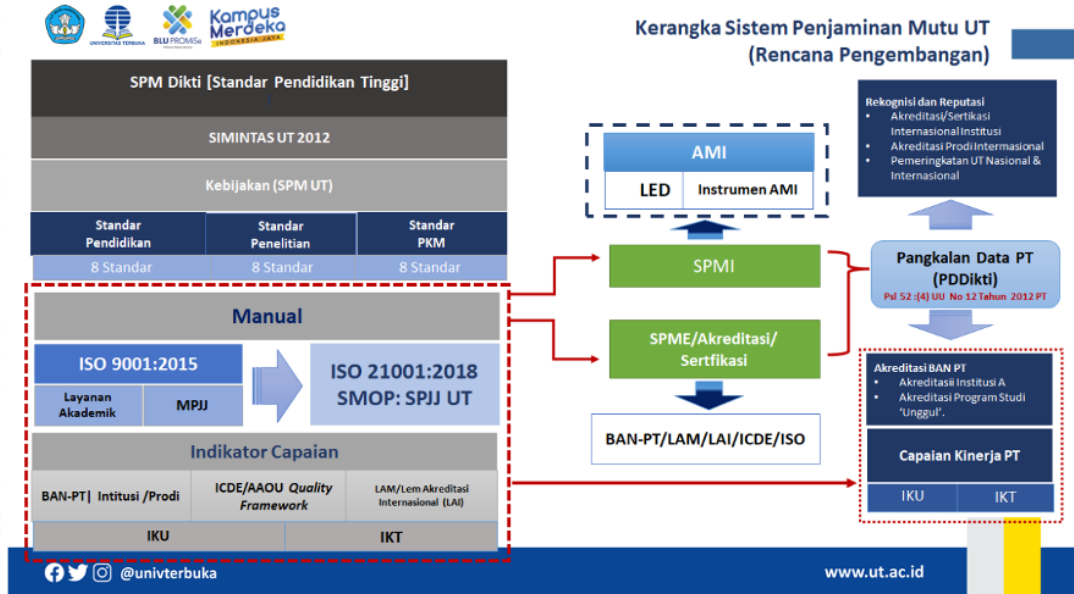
UNIVERSITAS TERBUKA

BLU PROMISe

Kampus Merdeka INDONESIA JAYA

Kerangka Sistem Penjaminan Mutu UT (Rencana Pengembangan)

SPM Dikti [Standar Pendidikan Tinggi]

SIMINTAS UT 2012

Kebijakan (SPM UT)

| Standar Pendidikan | Standar Penelitian | Standar PKM |
|---|---|---|
| 8 Standar | 8 Standar | 8 Standar |

Manual

ISO 9001:2015

Layanan Akademik

MPJJ

ISO 21001:2018 SMOP: SPJJ UT

Indikator Capaian

BAN-PT| Intitusi /Prodi

ICDE/AAOU Quality Framework

LAM/Lem Akreditasi Internasional (LAI)

IKU

IKT

AMI

LED

Instrumen AMI

SPMI

SPME/Akreditasi/ Sertfikasi

BAN-PT/LAM/LAI/ICDE/ISO

Rekognisi dan Reputasi
- Akreditasi/Sertikasi Internasional Institusi
- Akreditasi Prodi Intermasional
- Pemeringkatan UT Nasional & Internasional

Pangkalan Data PT (PDDikti)

Psl 52 :(4) UU No 12 Tahun 2012 PT

Akreditasi BAN PT
- Akreditasii Institusi A
- Akreditasi Program Studi 'Unggul'.

Capaian Kinerja PT

IKU

IKT

@univterbuka

www.ut.ac.id